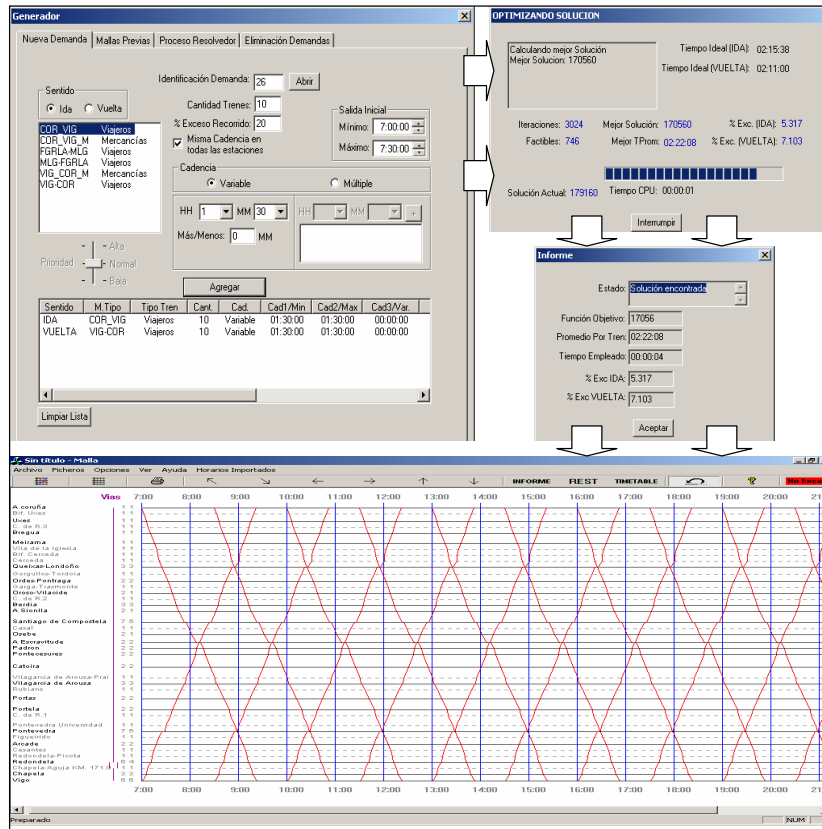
Generador

Nueva Demanda | Mallas Previas | Proceso Resolvedor | Eliminación Demandas

Sentido
Ida Vuelta

COR_VIG Viajeros
COR_VIG_M Mercancías
FGRLA-MLG Viajeros
MLG-FGRLA Viajeros
VIG_COR_M Mercancías
VIG-COR Viajeros

Identificación Demanda: 26 Abrir
Cantidad Trenes: 10
% Exceso Recorrido: 20
Misma Cadencia en todas las estaciones

Salida Inicial
Mínimo: 7:00:00
Máximo: 7:30:00

Cadencia
Variable Múltiple
HH 1 MM 30 HH MM +
Más/Menos: 0 MM

Prioridad
Alta
Normal
Baja

Agregar

| Sentido | M.Tipo | Tipo Tren | Cant. | Cad. | Cad1/Min | Cad2/Max | Cad3/Var. |
|---|---|---|---|---|---|---|---|
| IDA | COR_VIG | Viajeros | 10 | Variable | 01:30:00 | 01:30:00 | 00:00:00 |
| VUELTA | VIG-COR | Viajeros | 10 | Variable | 01:30:00 | 01:30:00 | 00:00:00 |

Limpiar Lista

OPTIMIZANDO SOLUCION

Calculando mejor Solución
Mejor Solucion: 170560

Tiempo Ideal (IDA): 02:15:38
Tiempo Ideal (VUELTA): 02:11:00

Iteraciones: 3024 Mejor Solución: 170560 % Exc. (IDA): 5.317
Factibles: 746 Mejor TProm: 02:22:08 % Exc. (VUELTA): 7.103

Solución Actual: 179160 Tiempo CPU: 00:00:01

Interrumpir

Informe

Estado: Solución encontrada
Función Objetivo: 17056
Promedio Por Tren: 02:22:08
Tiempo Empleado: 00:00:04
% Exc IDA: 5.317
% Exc VUELTA: 7.103

Aceptar

Sin título - Malla
Archivo Ficheros Opciones Ver Ayuda Horarios Importados
INFORME REST TIMETABLE No Esca

Vias 7:00 8:00 9:00 10:00 11:00 12:00 13:00 14:00 15:00 16:00 17:00 18:00 19:00 20:00 21

A coruña 1 1
Bif. Uxes 1 1
Uxes 1 1
C. de R.3 1 1
Bregua 1 1
Meirama 1 1
Vila de la Iglesia 1 1
Bif. Cerceda 1 1
Cerceda 1 1
Queicas-Londoño 3 3
Anguirino Tordoia 1 1
Ordes-Pontraga 2 2
Garga Ferrente 1 1
Oroso-Vilaoide 1 1
C. de R.2 1 1
Berdia 3 3
A Sionlla 2 1
Santiago de Compostela 7 6
Capal 1 1
Osebe 2 1
A Escravitude 2 2
Padron 2 2
Pontecesures 2 2
Catoira 2 2
Vilagarcia de Arousa Frai 1 1
Vilagarcia de Arouza 3 3
Rubianz 1 1
Portas 2 2
Portela 2 2
C. de R.1 1 1
Pontevedra Universidad 1 1
Pontevedra 7 6
Figueirido 1 1
Arcade 2 2
Cesantes 1 1
Redondela Picota 1 1
Redondela 6 4
Chapela-Aguja KM. 171 1 1
Chapela 1 1
Vigo 6 6

7:00 8:00 9:00 10:00 11:00 12:00 13:00 14:00 15:00 16:00 17:00 18:00 19:00 20:00 21

Preparado NUM